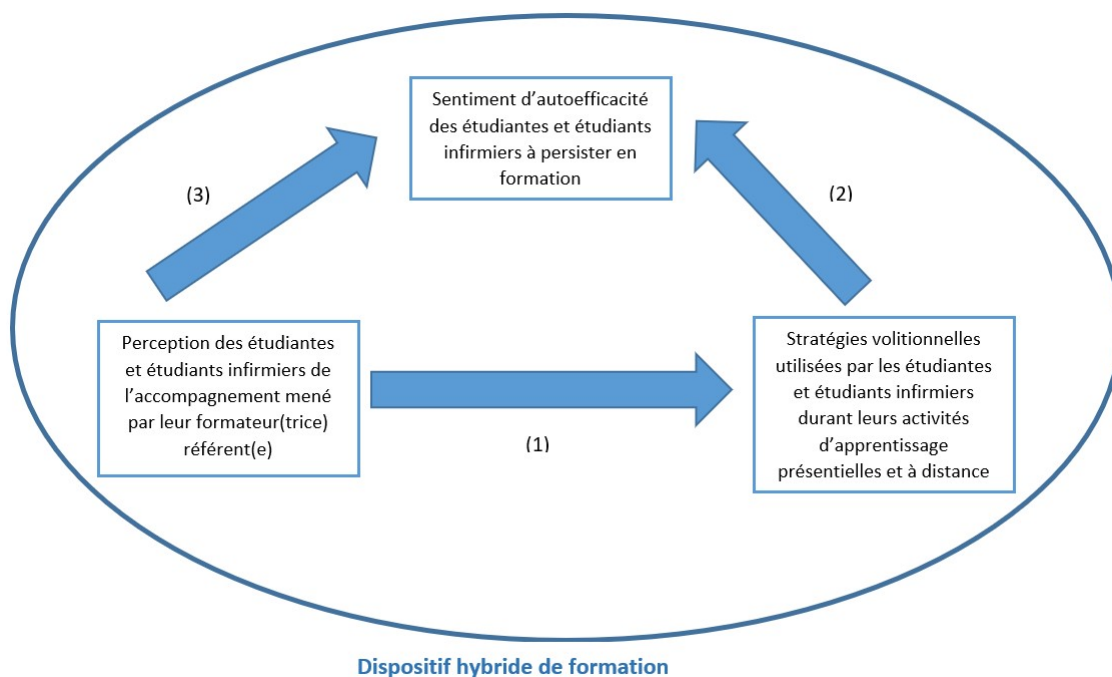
Sentiment d'autoefficacité des étudiantes et étudiants infirmiers à persister en formation

(3)

(2)

Perception des étudiantes et étudiants infirmiers de l'accompagnement mené par leur formateur(trice) référent(e)

(1)

Stratégies volitionnelles utilisées par les étudiantes et étudiants infirmiers durant leurs activités d'apprentissage présentielles et à distance

Dispositif hybride de formation